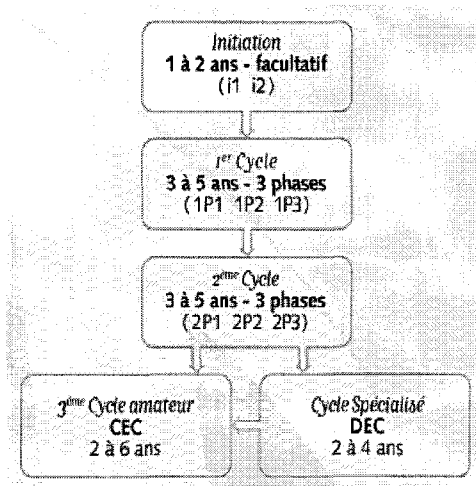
Initiation
1 à 2 ans - facultatif
(i1 i2)

1$^{er}$ Cycle
3 à 5 ans - 3 phases
(1P1 1P2 1P3)

2$^{ème}$ Cycle
3 à 5 ans - 3 phases
(2P1 2P2 2P3)

3$^{ème}$ Cycle amateur
CEC
2 à 6 ans

Cycle Spécialisé
DEC
2 à 4 ans